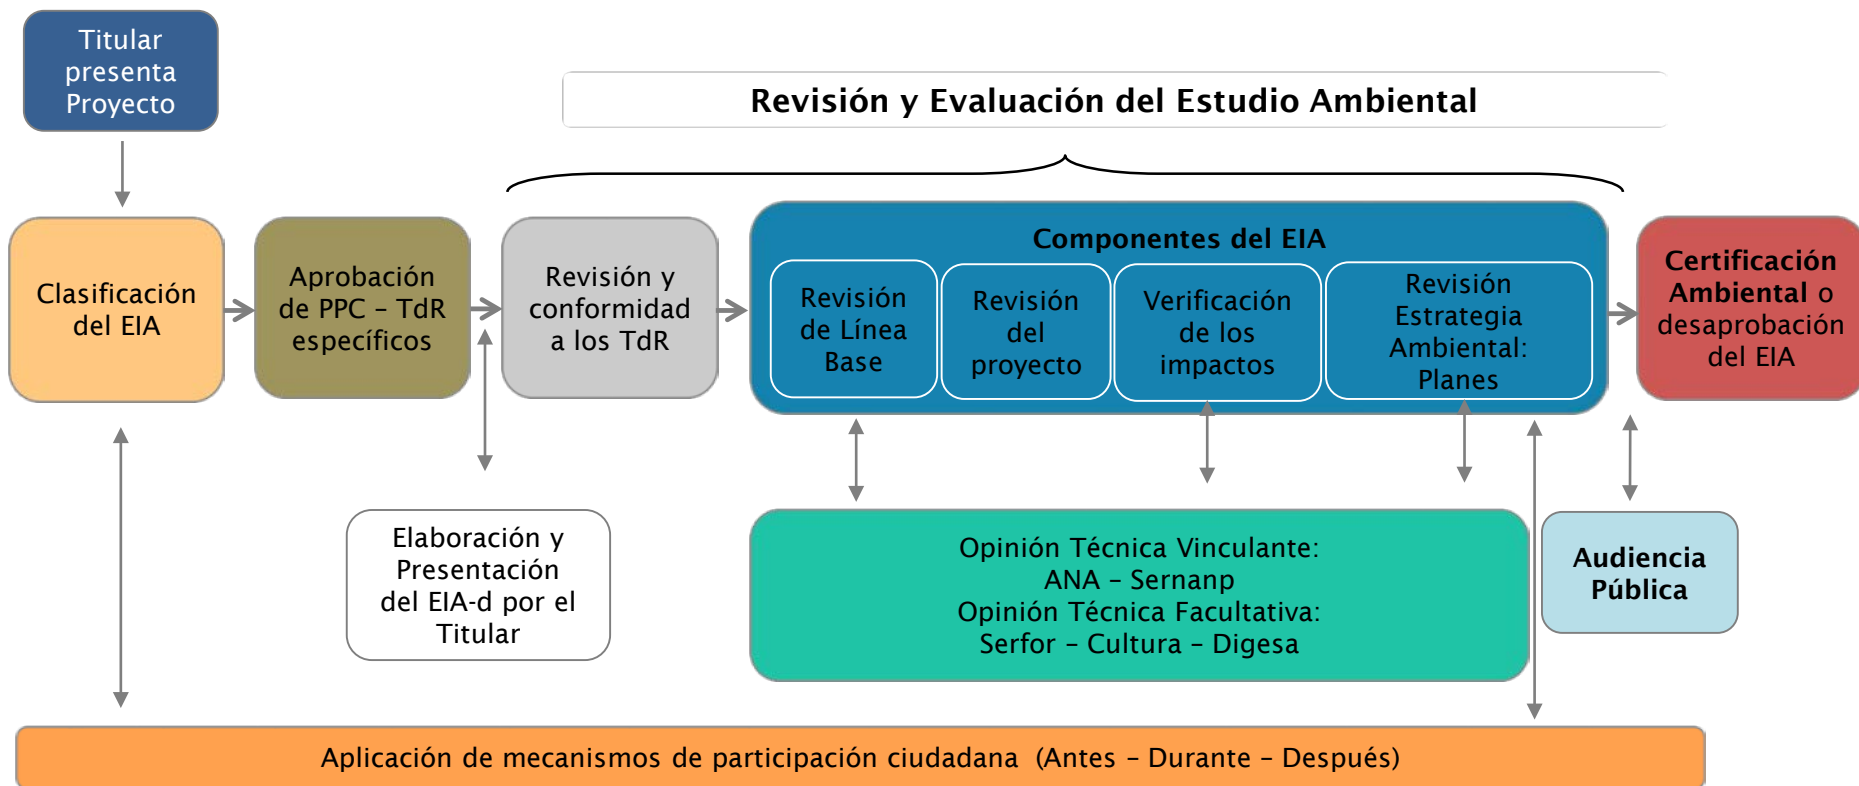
Titular presenta Proyecto

Revisión y Evaluación del Estudio Ambiental

Clasificación del EIA

Aprobación de PPC – TdR específicos

Revisión y conformidad a los TdR

Componentes del EIA

Revisión de Línea Base

Revisión del proyecto

Verificación de los impactos

Revisión Estrategia Ambiental: Planes

Certificación Ambiental o desaprobación del EIA

Elaboración y Presentación del EIA-d por el Titular

Opinión Técnica Vinculante: ANA – Sernanp Opinión Técnica Facultativa: Serfor – Cultura – Digesa

Audiencia Pública

Aplicación de mecanismos de participación ciudadana (Antes – Durante – Después)